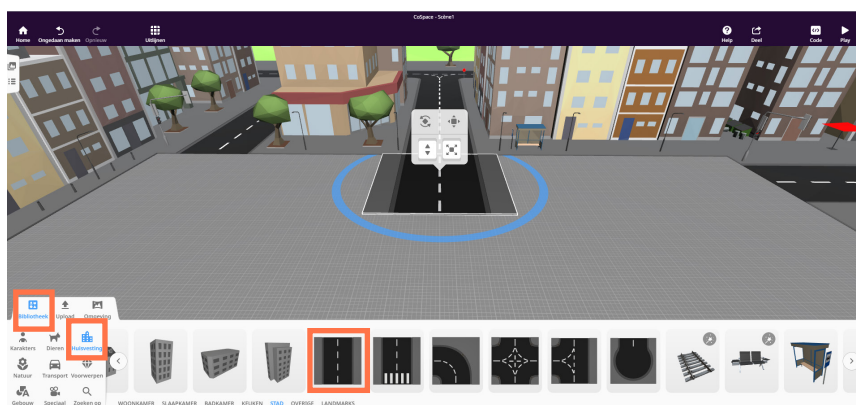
CoSpace - Scène1

Home
Ongedaan maken
Opnieuw
Uitlijnen
Help
Deel
Code
Play

Bibliotheek
Upload
Omgeving

Karakters
Dieren
Huisvesting
Natuur
Transport
Voorwerpen
Gebouw
Speciaal
Zoeken op

WOONKAMER
SLAAPKAMER
BADKAMER
KEUKEN
STAD
OVERIGE
LANDMARKS